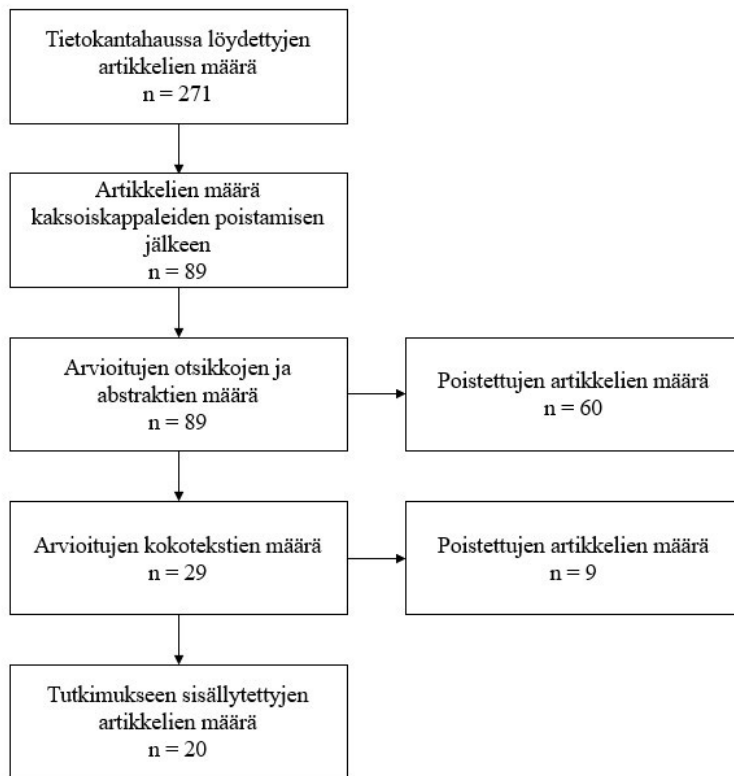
Tietokantahaussa löydettyjen artikkelien määrä
n = 271

Artikkelien määrä kaksoiskappaleiden poistamisen jälkeen
n = 89

Arvioitujen otsikkojen ja abstraktien määrä
n = 89

Poistettujen artikkelien määrä
n = 60

Arvioitujen kokotekstien määrä
n = 29

Poistettujen artikkelien määrä
n = 9

Tutkimukseen sisällytettyjen artikkelien määrä
n = 20